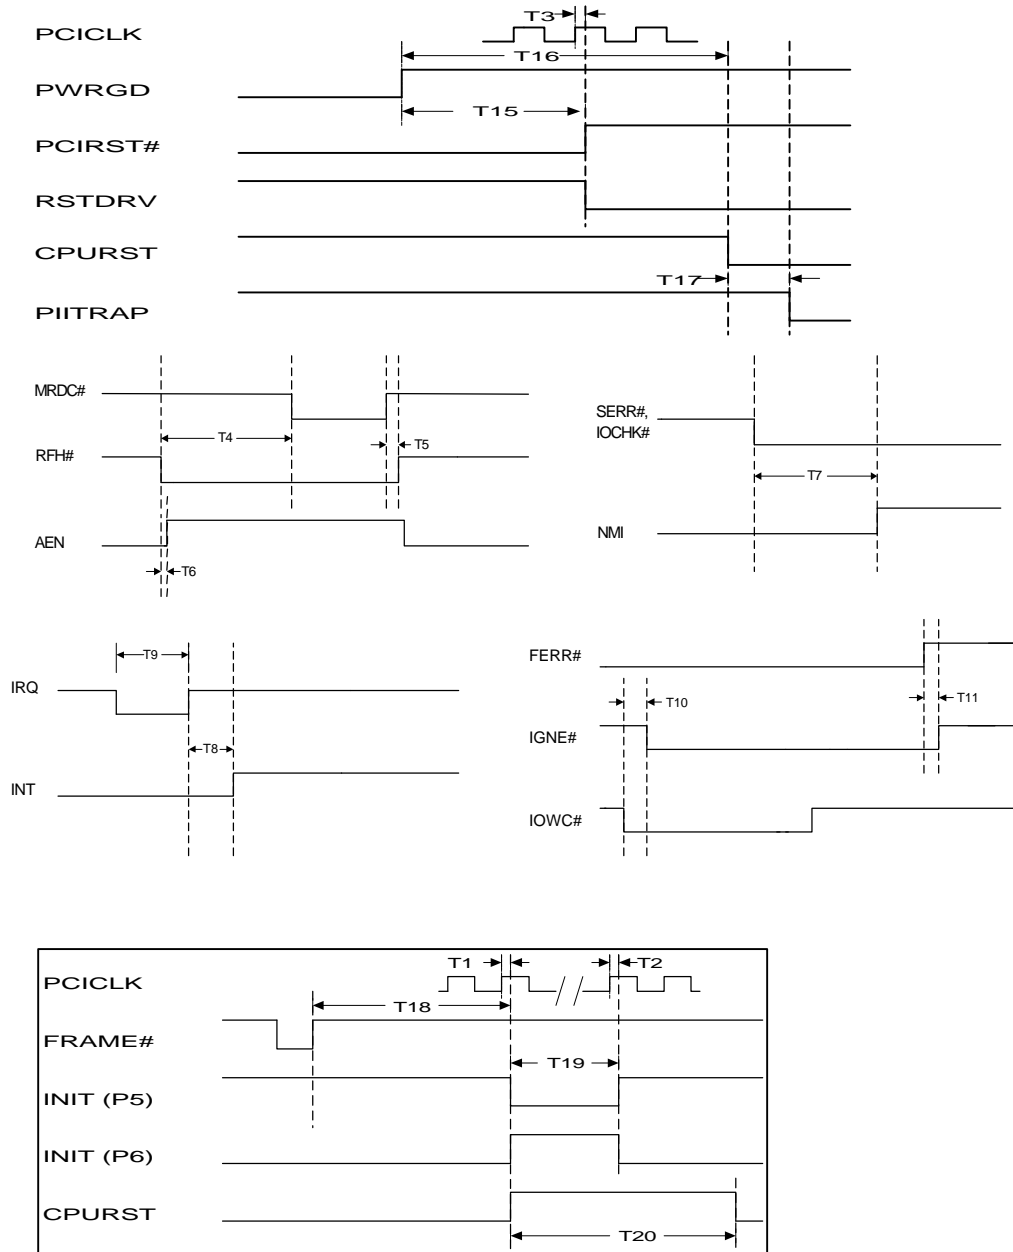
T3

PCICLK

T16

PWRGD

T15

PCIRST#

RSTDRV

CPURST

T17

PIITRAP

MRDC#

RFH#

T4

T5

AEN

T6

SERR#, IOCHK#

T7

NMI

T9

IRQ

T8

INT

FERR#

T10

T11

IGNE#

IOWC#

T1

T2

PCICLK

T18

FRAME#

T19

INIT (P5)

INIT (P6)

CPURST

T20